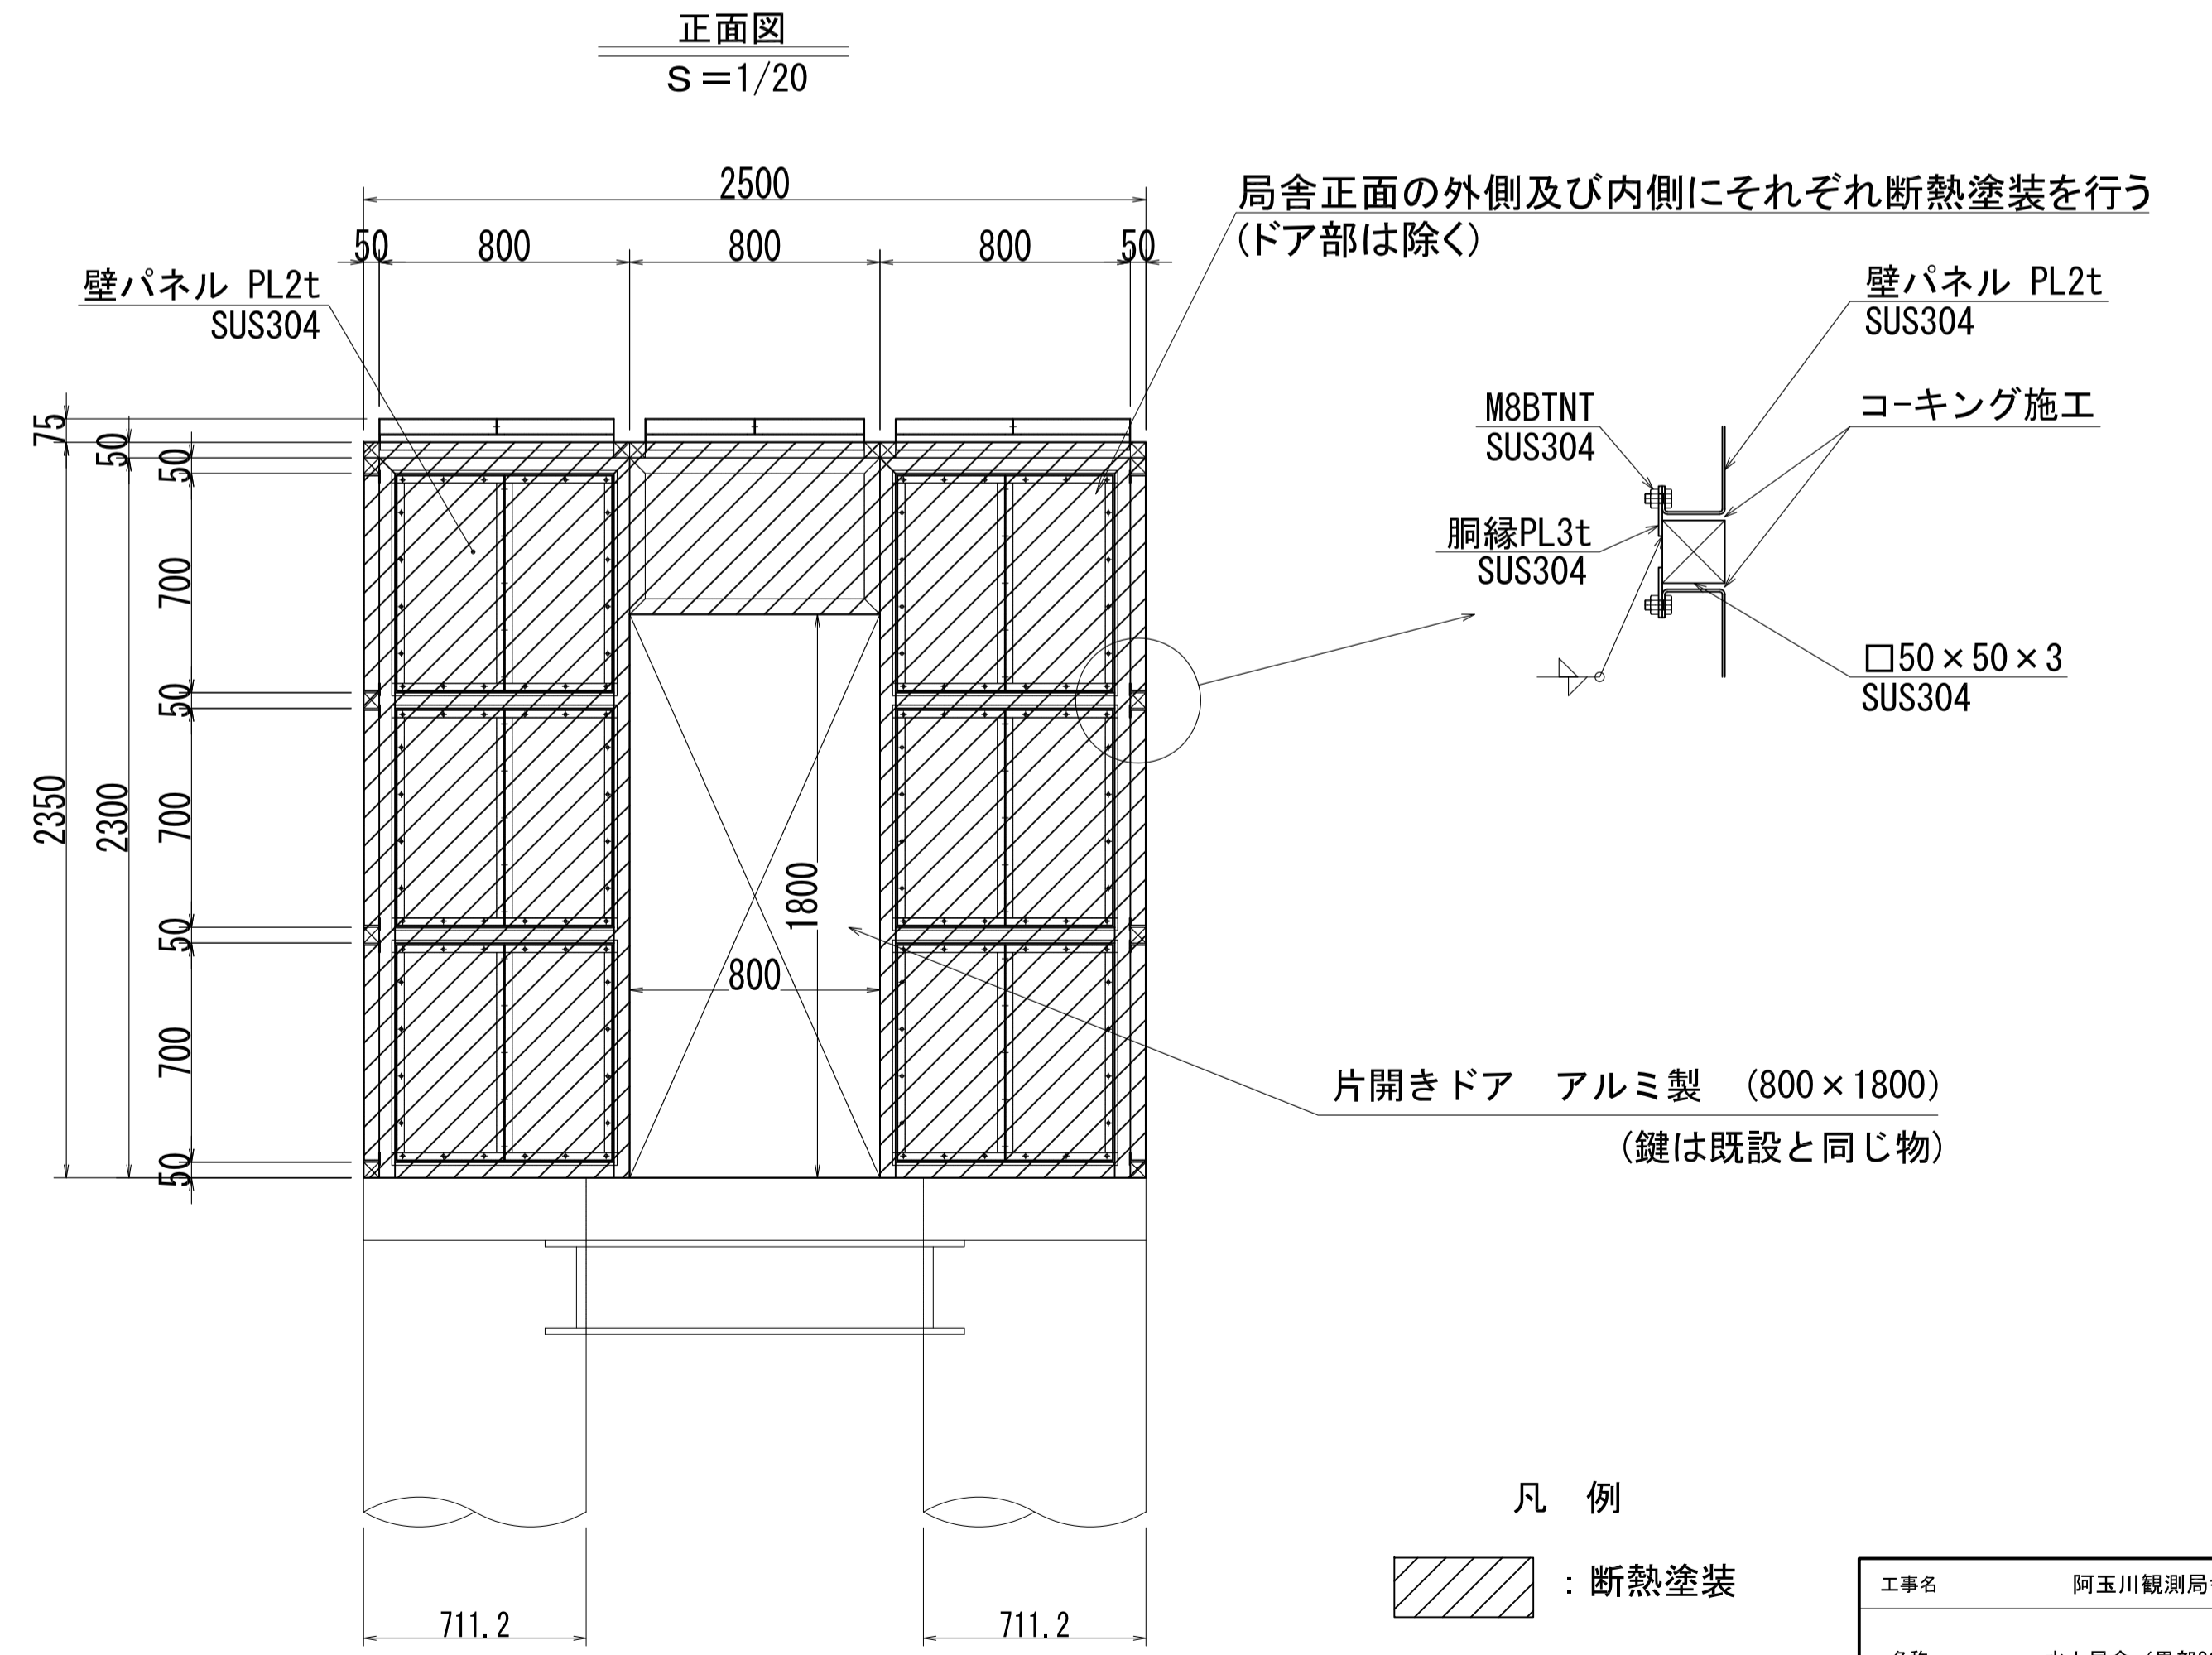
正面図
S＝1/20

2500
50 800 800 800 50

局舎正面の外側及び内側にそれぞれ断熱塗装を行う
（ドア部は除く）

壁パネル PL2t
SUS304

壁パネル PL2t
SUS304

M8BTNT
SUS304

コーキング施工

胴縁PL3t
SUS304

□50×50×3
SUS304

75
50
50
700
50
700
50
700
50
2350
2300

1800
800

片開きドア アルミ製 （800×1800）
（鍵は既設と同じ物）

711.2
711.2

凡 例
：断熱塗装

工事名
阿玉川観測局